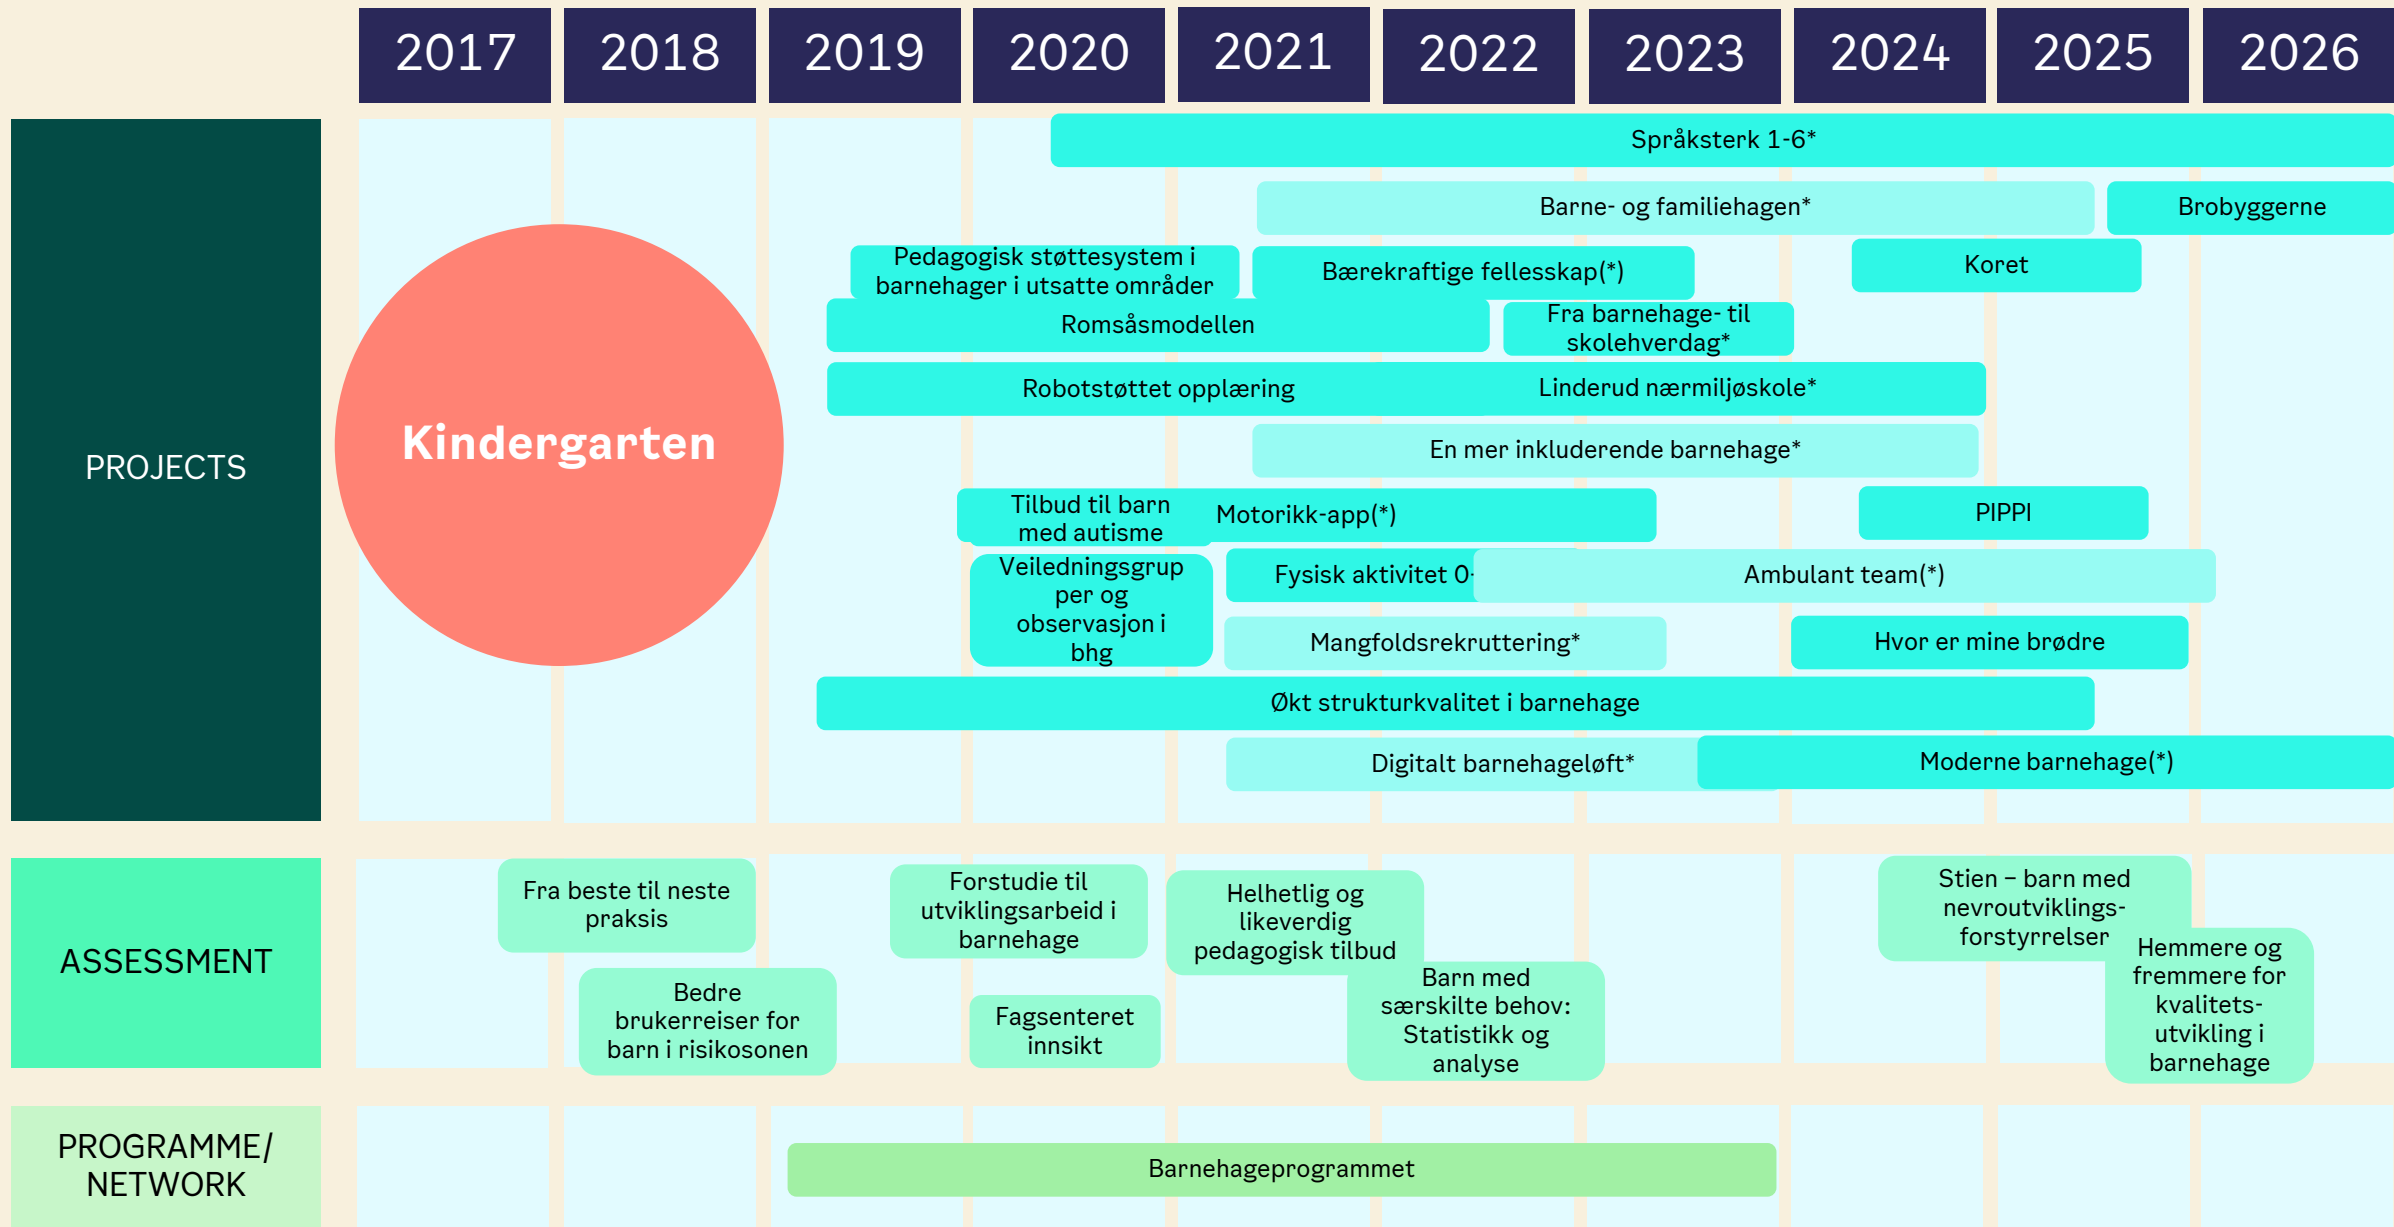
2017 2018 2019 2020 2021 2022 2023 2024 2025 2026

PROJECTS

Kindergarten

Språksterk 1-6*

Barne- og familiehagen*

Brobyggerne

Pedagogisk støttesystem i barnehager i utsatte områder

Bærekraftige fellesskap(*)

Koret

Romsåsmodellen

Fra barnehage- til skolehverdag*

Robotstøttet opplæring

Linderud nærmiljøskole*

En mer inkluderende barnehage*

Tilbud til barn med autisme

Motorikk-app(*)

PIPPI

Veiledningsgrupper og observasjon i bhg

Fysisk aktivitet 0-

Ambulant team(*)

Mangfoldsrekruttering*

Hvor er mine brødre

Økt strukturkvalitet i barnehage

Digitalt barnehageløft*

Moderne barnehage(*)

ASSESSMENT

Fra beste til neste praksis

Forstudie til utviklingsarbeid i barnehage

Helhetlig og likeverdig pedagogisk tilbud

Stien – barn med nevroutviklings-forstyrrelser

Hemmere og fremmere for kvalitets-utvikling i barnehage

Bedre brukerreiser for barn i risikosonen

Fagsenteret innsikt

Barn med særskilte behov: Statistikk og analyse

PROGRAMME/ NETWORK

Barnehageprogrammet